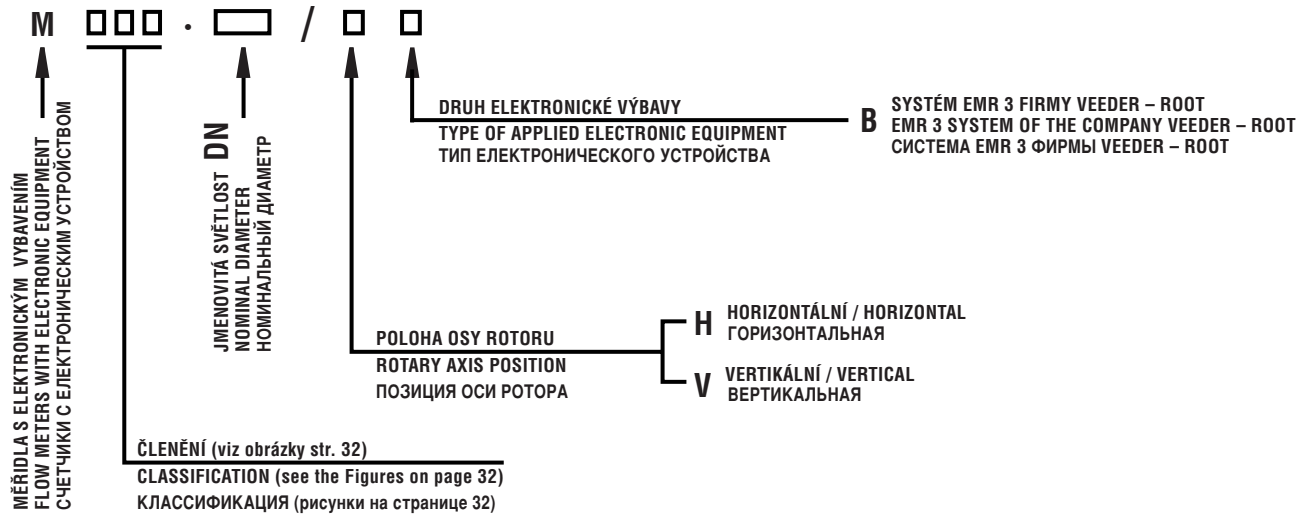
M □□□ · □ / □ □

MĚŘIDLA S ELEKTRONICKÝM VYBAVENÍM
FLOW METERS WITH ELECTRONIC EQUIPMENT
СЧЕТЧИКИ С ЕЛЕКТРОНИЧЕСКИМ УСТРОЙСТВОМ

DN
JMENOVITÁ SVĚTLOST
NOMINAL DIAMETER
НОМИНАЛЬНЫЙ ДИАМЕТР

DRUH ELEKTRONICKÉ VÝBAVY
TYPE OF APPLIED ELECTRONIC EQUIPMENT
ТИП ЕЛЕКТРОНИЧЕСКОГО УСТРОЙСТВА

B SYSTÉM EMR 3 FIRMY VEEDER – ROOT
EMR 3 SYSTEM OF THE COMPANY VEEDER – ROOT
СИСТЕМА EMR 3 ФИРМЫ VEEDER – ROOT

POLOHA OSY ROTORU
ROTARY AXIS POSITION
ПОЗИЦИЯ ОСИ РОТОРА

H HORIZONTÁLNÍ / HORIZONTAL
ГОРИЗОНТАЛЬНАЯ

V VERTIKÁLNÍ / VERTICAL
ВЕРТИКАЛЬНАЯ

ČLENĚNÍ (viz obrázky str. 32)
CLASSIFICATION (see the Figures on page 32)
КЛАССИФИКАЦИЯ (рисунки на странице 32)